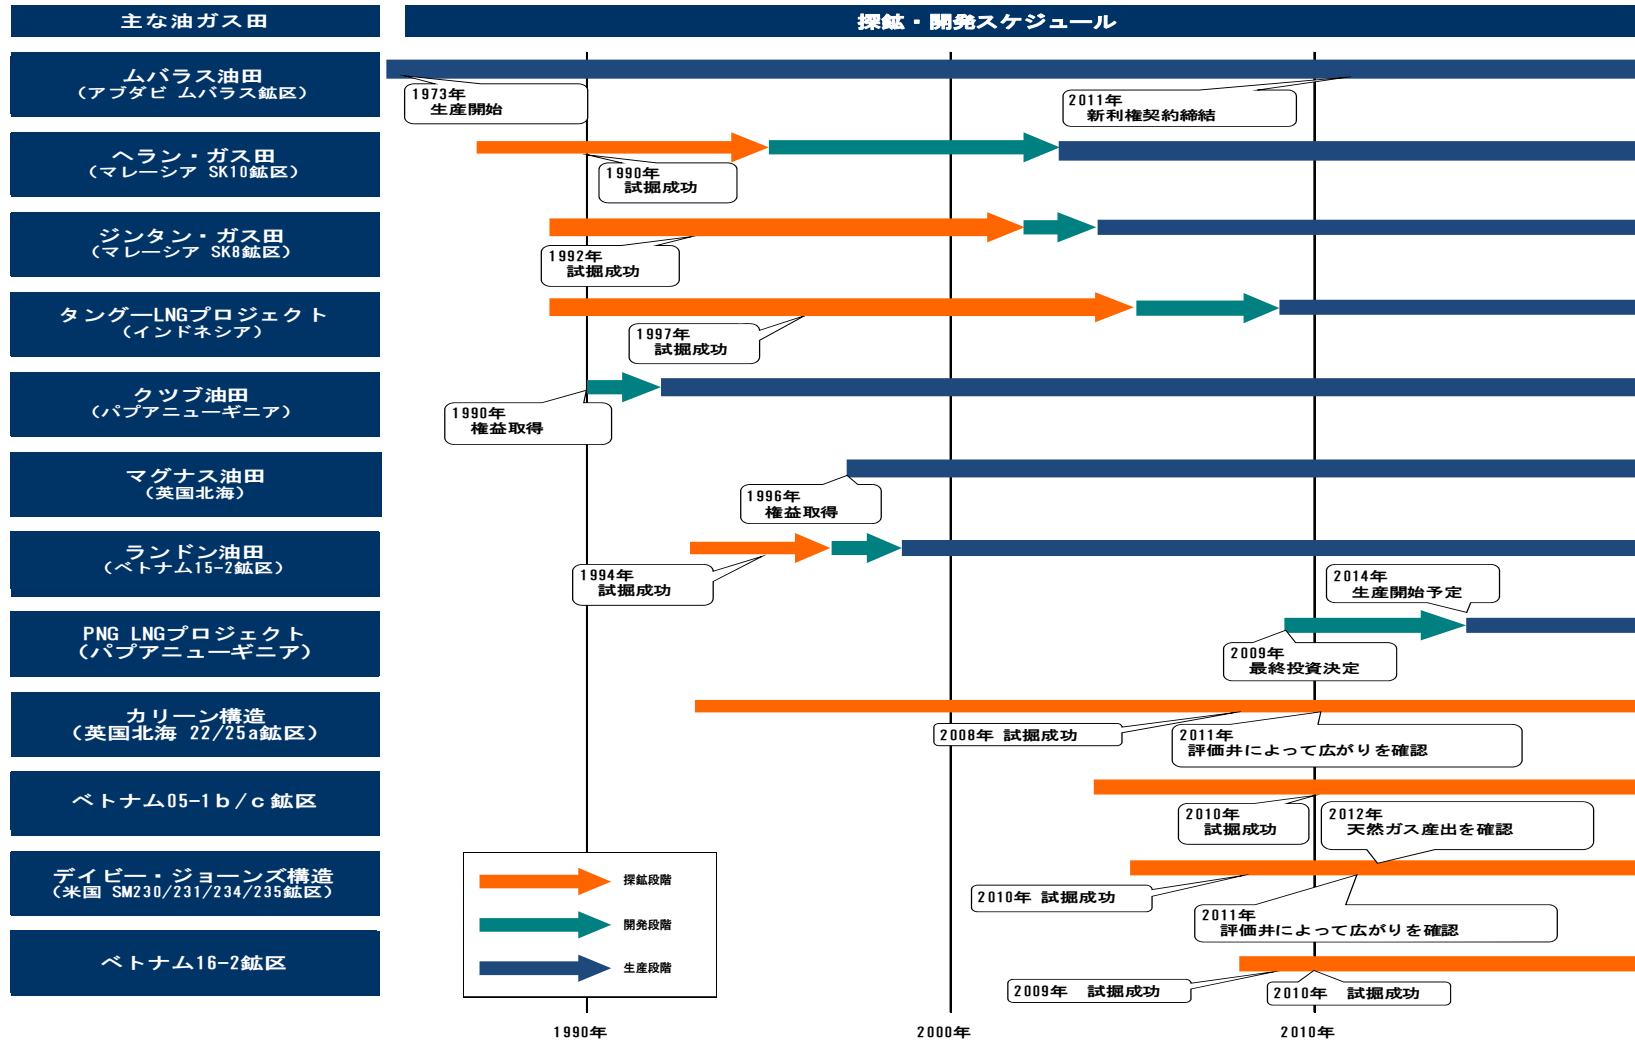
主な油ガス田

探鉱・開発スケジュール

ムバラス油田
（アブダビ ムバラス鉱区）

1973年
生産開始

2011年
新利権契約締結

ヘラン・ガス田
（マレーシア SK10鉱区）

1990年
試掘成功

ジンタン・ガス田
（マレーシア SK8鉱区）

1992年
試掘成功

タングーLNGプロジェクト
（インドネシア）

1997年
試掘成功

クツブ油田
（パプアニューギニア）

1990年
権益取得

マグナス油田
（英国北海）

1996年
権益取得

ランドン油田
（ベトナム15-2鉱区）

1994年
試掘成功

2014年
生産開始予定

PNG LNGプロジェクト
（パプアニューギニア）

2009年
最終投資決定

カリーン構造
（英国北海 22/25a鉱区）

2008年 試掘成功

2011年
評価井によって広がりを確認

ベトナム05-1b/c鉱区

2010年
試掘成功

2012年
天然ガス産出を確認

デイビー・ジョーンズ構造
（米国 SM230/231/234/235鉱区）

2010年 試掘成功

2011年
評価井によって広がりを確認

ベトナム16-2鉱区

2009年 試掘成功

2010年 試掘成功

探鉱段階
開発段階
生産段階

1990年
2000年
2010年